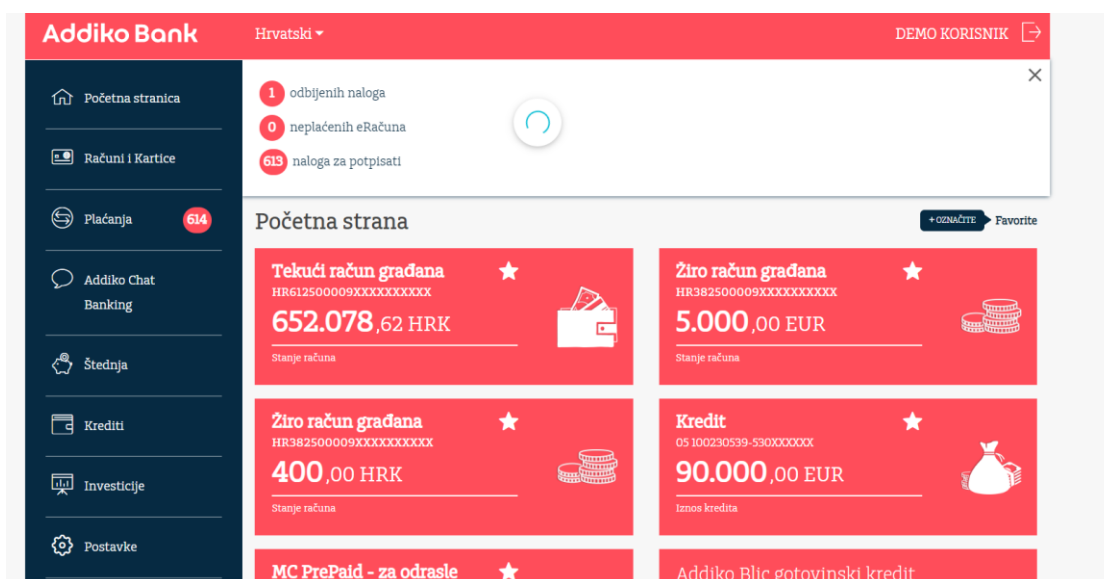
Addiko Bank

Hrvatski ▾

DEMO KORISNIK

Početna stranica

Računi i Kartice

Plaćanja 614

Addiko Chat Banking

Štednja

Krediti

Investicije

Postavke

1 odbijenih naloga

0 neplaćenih eRačuna

613 naloga za potpisati

Početna strana

+ OZNAČITE Favorite

Tekući račun građana
HR612500009XXXXXXXXX
652.078,62 HRK
Stanje računa

Žiro račun građana
HR382500009XXXXXXXXX
5.000,00 EUR
Stanje računa

Žiro račun građana
HR382500009XXXXXXXXX
400,00 HRK
Stanje računa

Kredit
05 100230539-530XXXXXX
90.000,00 EUR
Iznos kredita

MC PrePaid - za odrasle

Addiko Blic gotovinski kredit